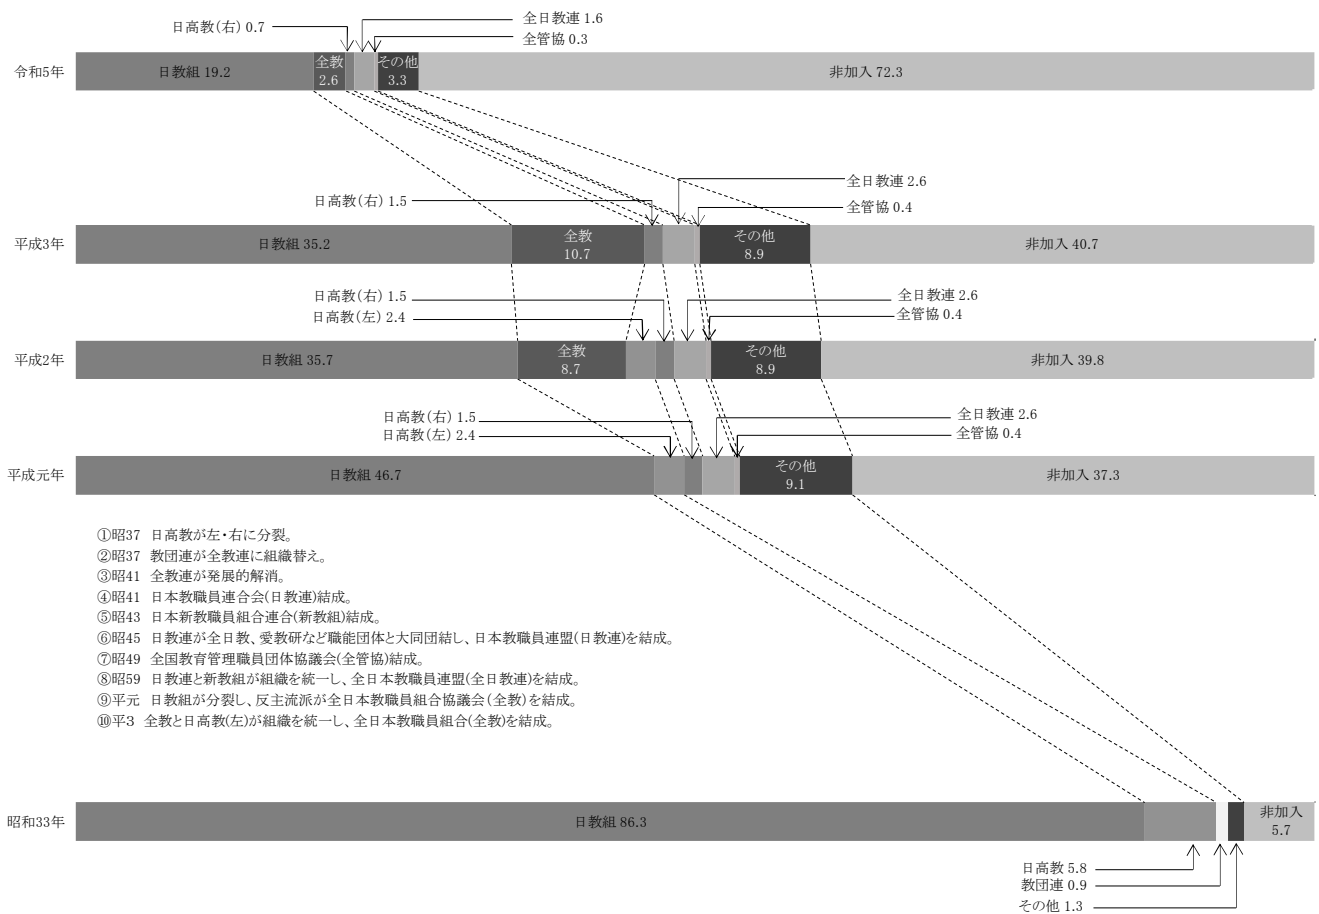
日高教(右) 0.7
全日教連 1.6
全管協 0.3

令和5年
日教組 19.2
全教 2.6
その他 3.3
非加入 72.3

全日教連 2.6
日高教(右) 1.5
全管協 0.4

平成3年
日教組 35.2
全教 10.7
その他 8.9
非加入 40.7

日高教(右) 1.5
日高教(左) 2.4
全日教連 2.6
全管協 0.4

平成2年
日教組 35.7
全教 8.7
その他 8.9
非加入 39.8

日高教(右) 1.5
日高教(左) 2.4
全日教連 2.6
全管協 0.4

平成元年
日教組 46.7
その他 9.1
非加入 37.3

①昭37 日高教が左・右に分裂。
②昭37 教団連が全教連に組織替え。
③昭41 全教連が発展的解消。
④昭41 日本教職員連合会(日教連)結成。
⑤昭43 日本新教職員組合連合(新教組)結成。
⑥昭45 日教連が全日教、愛教研など職能団体と大同団結し、日本教職員連盟(日教連)を結成。
⑦昭49 全国教育管理職員団体協議会(全管協)結成。
⑧昭59 日教連と新教組が組織を統一し、全日本教職員連盟(全日教連)を結成。
⑨平元 日教組が分裂し、反主流派が全日本教職員組合協議会(全教)を結成。
⑩平3 全教と日高教(左)が組織を統一し、全日本教職員組合(全教)を結成。

昭和33年
日教組 86.3
非加入 5.7

日高教 5.8
教団連 0.9
その他 1.3